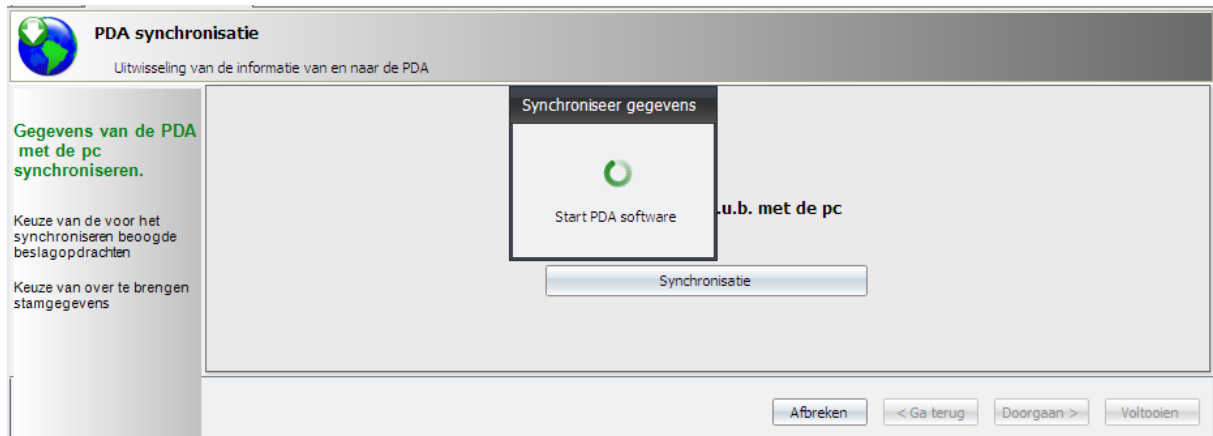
PDA synchronisatie

Uitwisseling van de informatie van en naar de PDA

Gegevens van de PDA met de pc synchroniseren.

Keuze van de voor het synchroniseren beoogde beslagopdrachten

Keuze van over te brengen stamgegevens

Synchroniseer gegevens

Start PDA software

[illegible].u.b. met de pc

Synchronisatie

Afbreken

< Ga terug

Doorgaan >

Voltooien